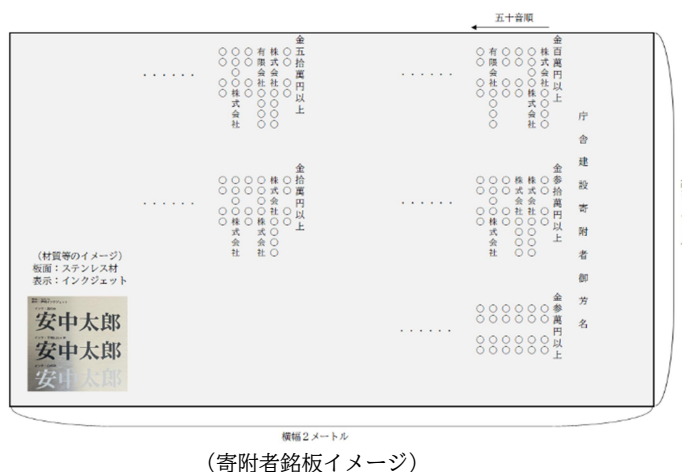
五十音順

庁舎建設寄附者御芳名

金百萬円以上
○○株式会社
○○株式会社
○○○○
○○○○
有限会社○○○○
○○○○○

……

金参拾萬円以上
○○株式会社
○○株式会社
○○○○
○○株式会社
○○○○

……

金参萬円以上
○○○○○○
○○○○○○

……

金五拾萬円以上
○○株式会社
有限会社○○○○
○○株式会社
○○○○

……

金拾萬円以上
○○株式会社
○○株式会社
○○株式会社
○○○○

……

（材質等のイメージ）
板面：ステンレス材
表示：インクジェット

安中太郎
安中太郎
安中太郎

横幅２メートル

（寄附者銘板イメージ）